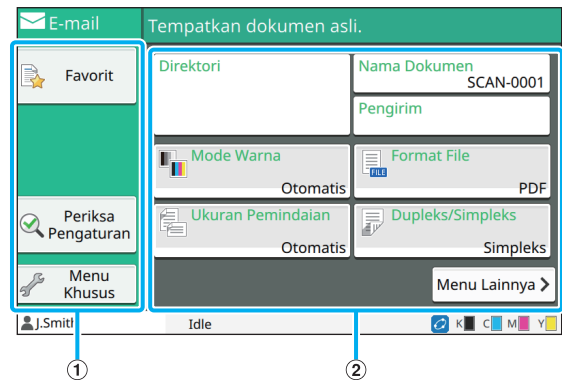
E-mail

Tempatkan dokumen asli.

Favorit

Direktori

Nama Dokumen
SCAN-0001

Pengirim

Mode Warna
Otomatis

Format File
PDF

Periksa Pengaturan

Ukuran Pemindaian
Otomatis

Dupleks/Simpleks
Simpleks

Menu Khusus

Menu Lainnya

J.Smith

Idle

K C M Y

FILE

1

2